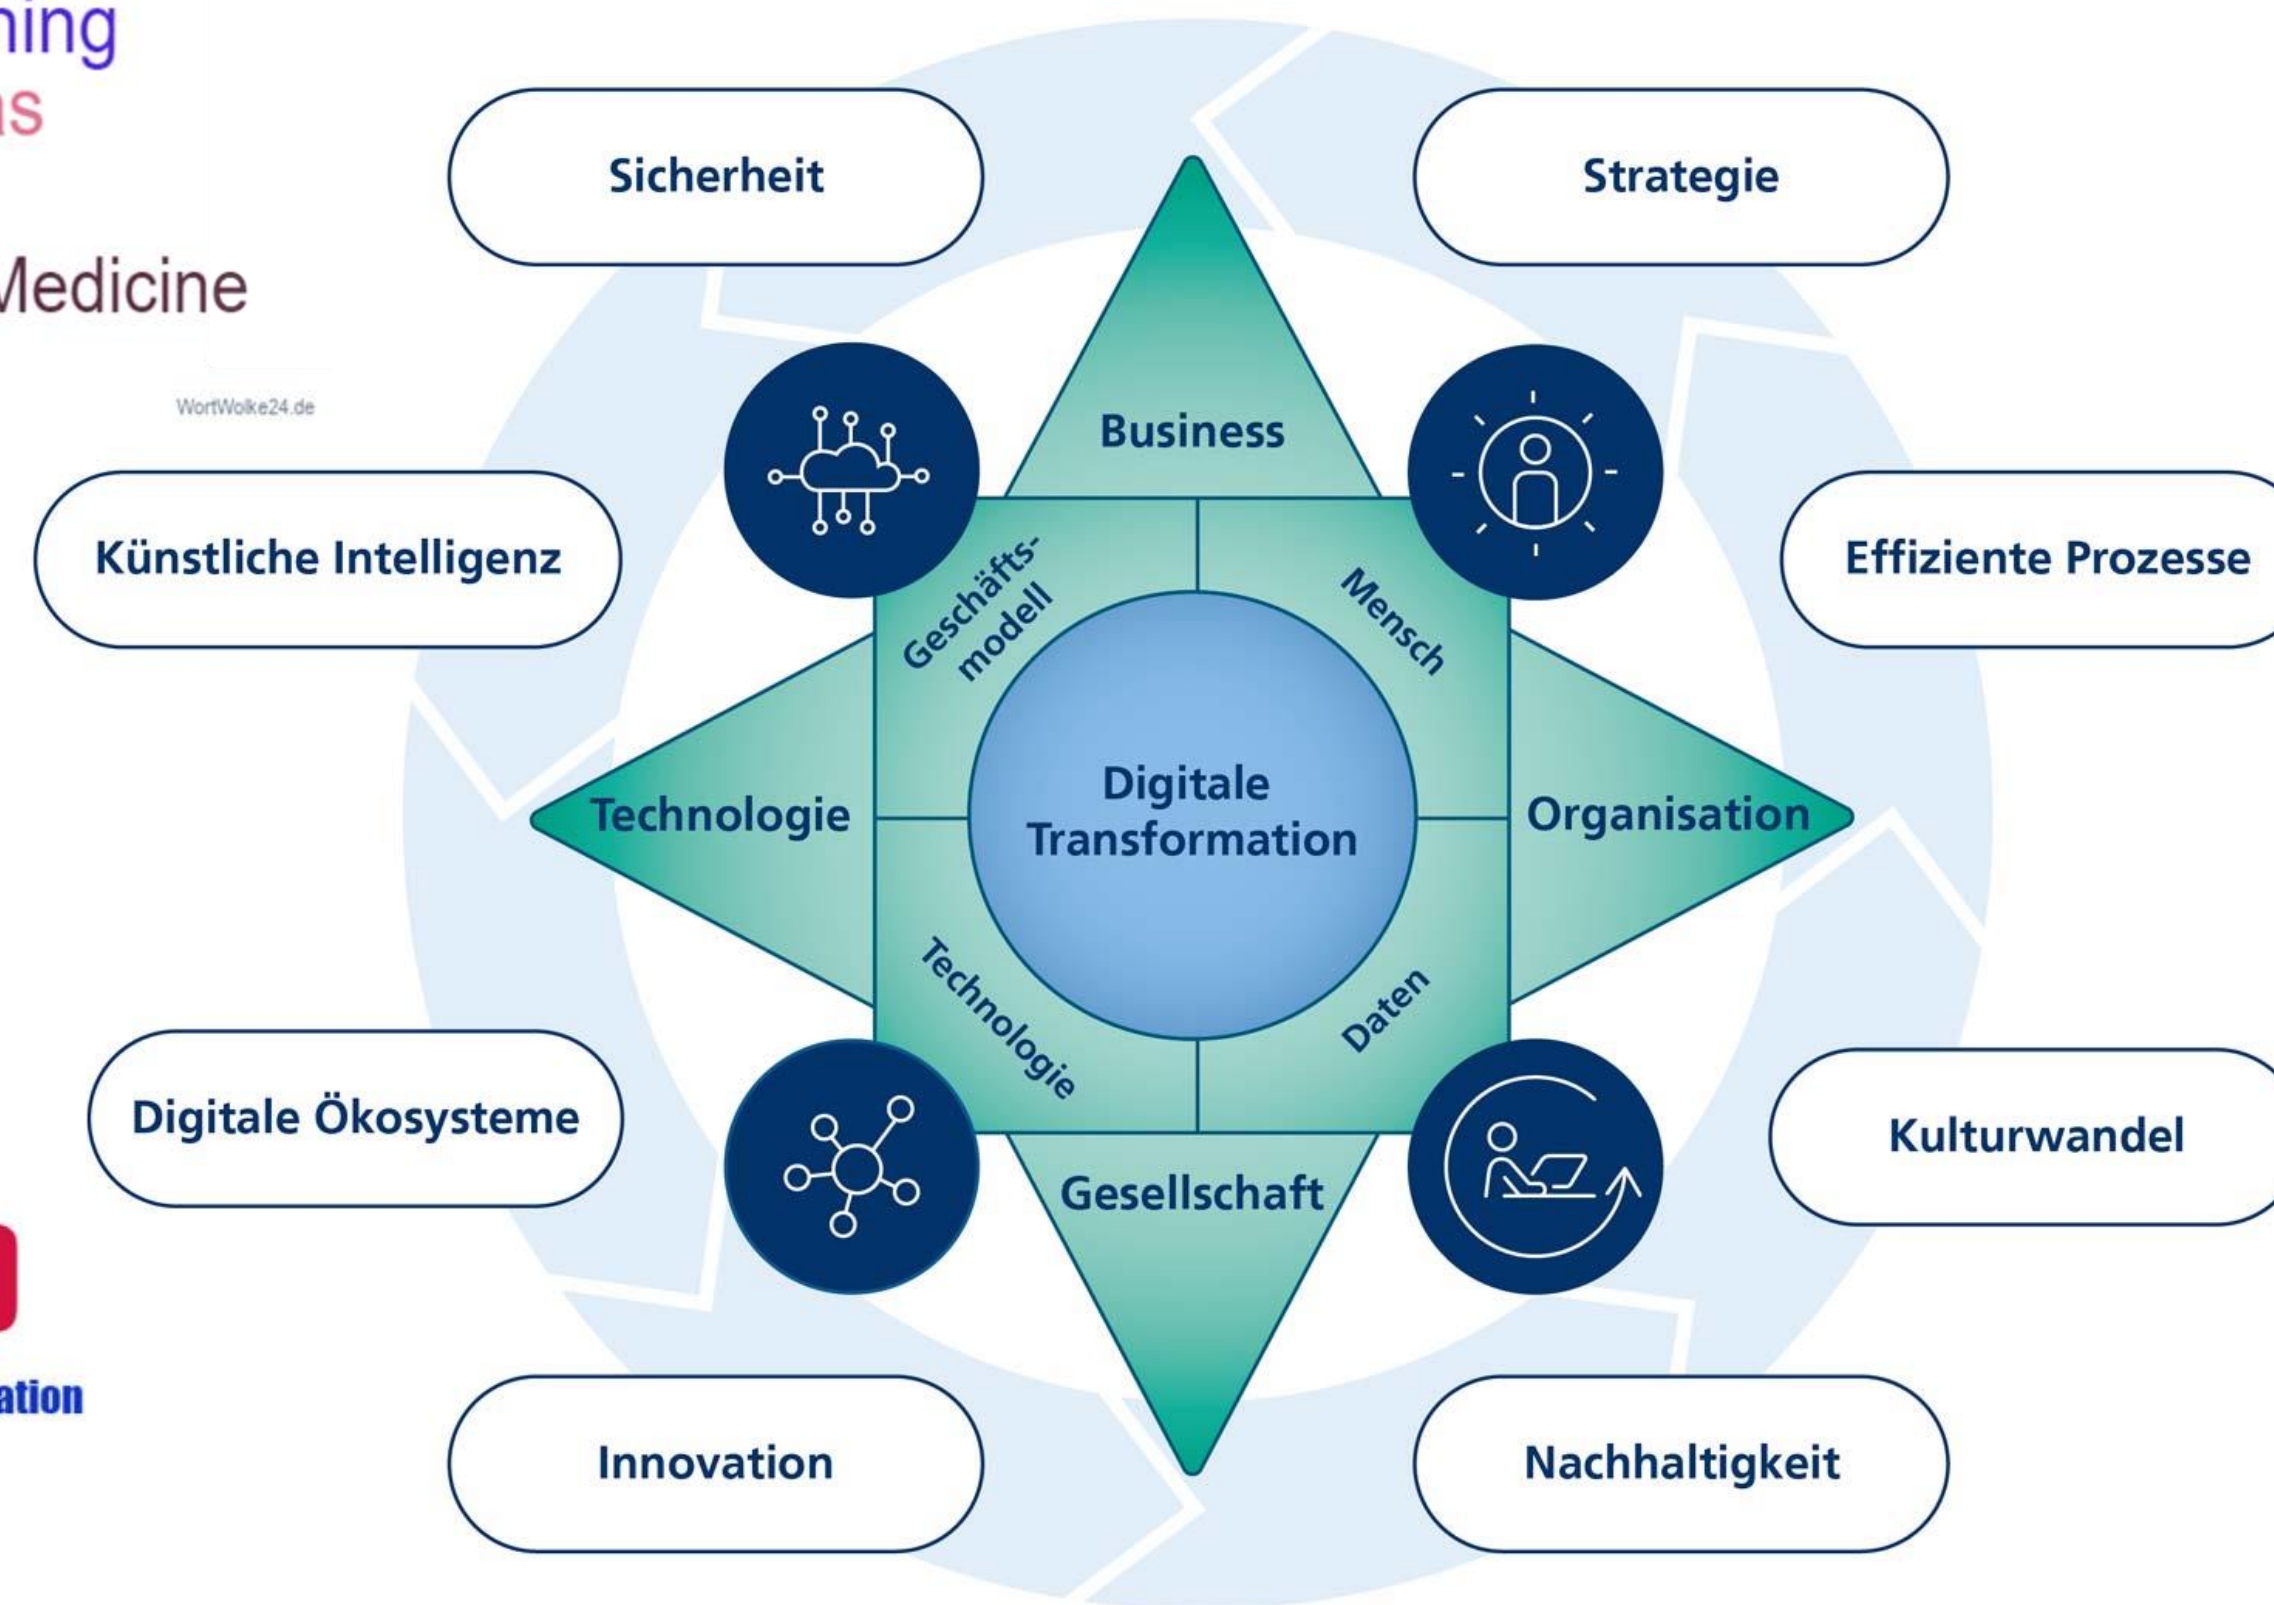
ning
IS

Medicine

WortWolke24.de

ation

Sicherheit

Strategie

Künstliche Intelligenz

Effiziente Prozesse

Business

Geschäftsmodell

Mensch

Technologie

Digitale Transformation

Organisation

Technologie

Daten

Gesellschaft

Digitale Ökosysteme

Kulturwandel

Innovation

Nachhaltigkeit